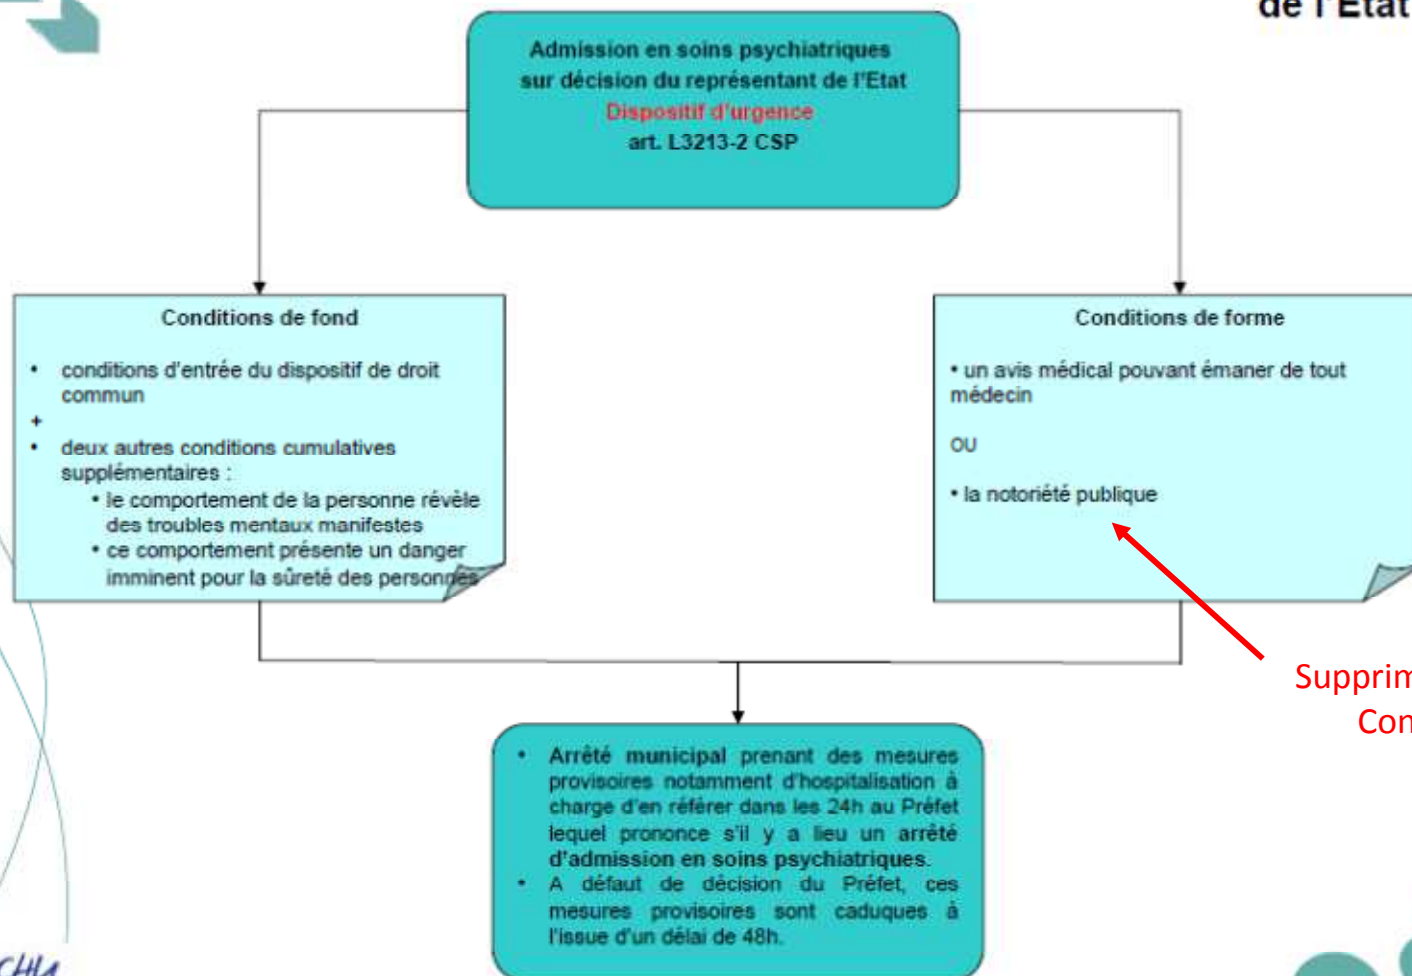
de l'Etat

Admission en soins psychiatriques sur décision du représentant de l'Etat
Dispositif d'urgence
art. L3213-2 CSP

Conditions de fond

- conditions d'entrée du dispositif de droit commun
+
- deux autres conditions cumulatives supplémentaires :
  • le comportement de la personne révèle des troubles mentaux manifestes
  • ce comportement présente un danger imminent pour la sûreté des personnes

Conditions de forme

• un avis médical pouvant émaner de tout médecin

ou

• la notoriété publique

Supprim
Con

- Arrêté municipal prenant des mesures provisoires notamment d'hospitalisation à charge d'en référer dans les 24h au Préfet lequel prononce s'il y a lieu un arrêté d'admission en soins psychiatriques.
- A défaut de décision du Préfet, ces mesures provisoires sont caduques à l'issue d'un délai de 48h.

CHU